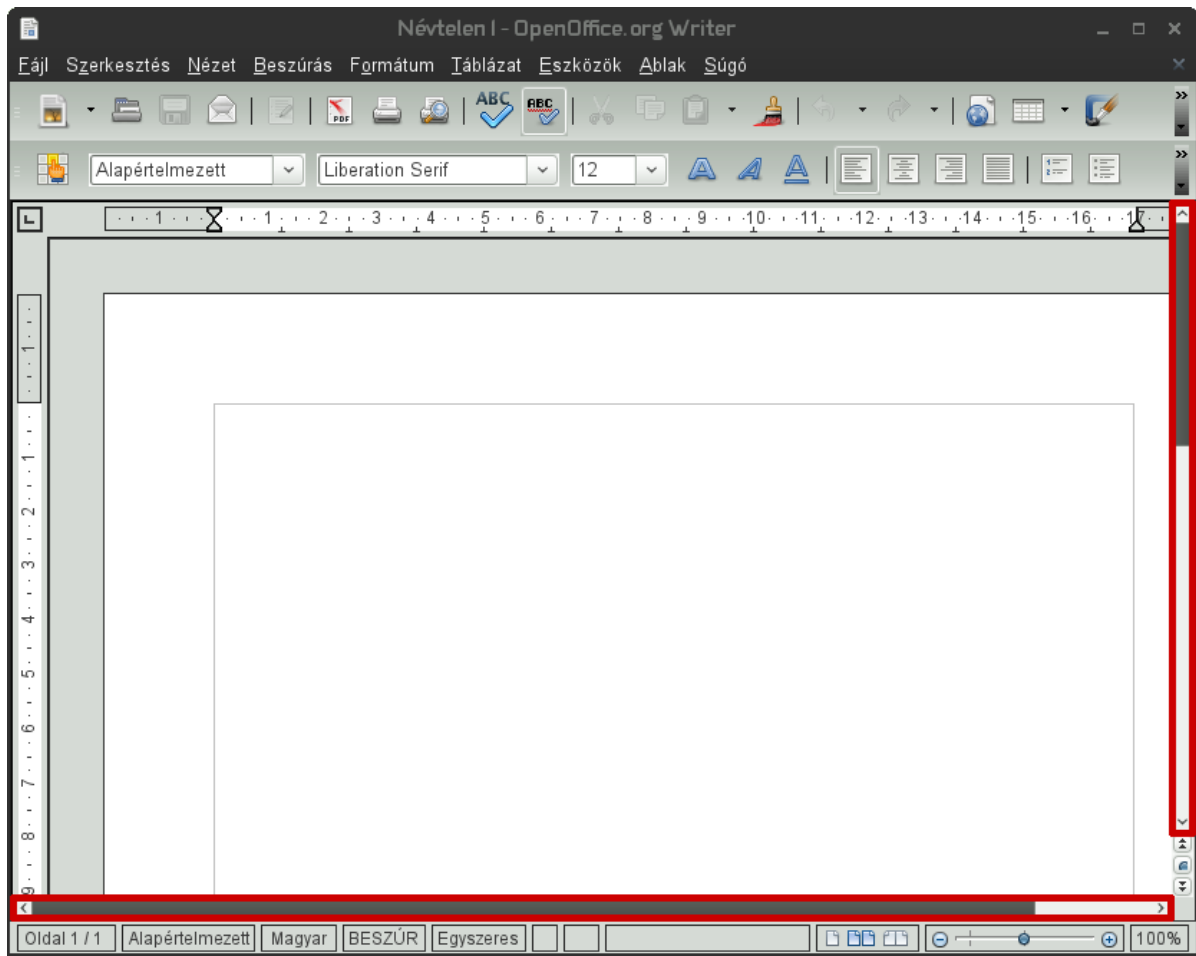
Névtelen 1 - OpenOffice.org Writer

Fájl Szerkesztés Nézet Beszúrás Formátum Táblázat Eszközök Ablak Súgó

ABC ABC

Alapértelmezett Liberation Serif 12

1 1 2 3 4 5 6 7 8 9 10 11 12 13 14 15 16 17

1 1 2 3 4 5 6 7 8 9

Oldal 1 / 1 Alapértelmezett Magyar BESZÚR Egyszeres 100%